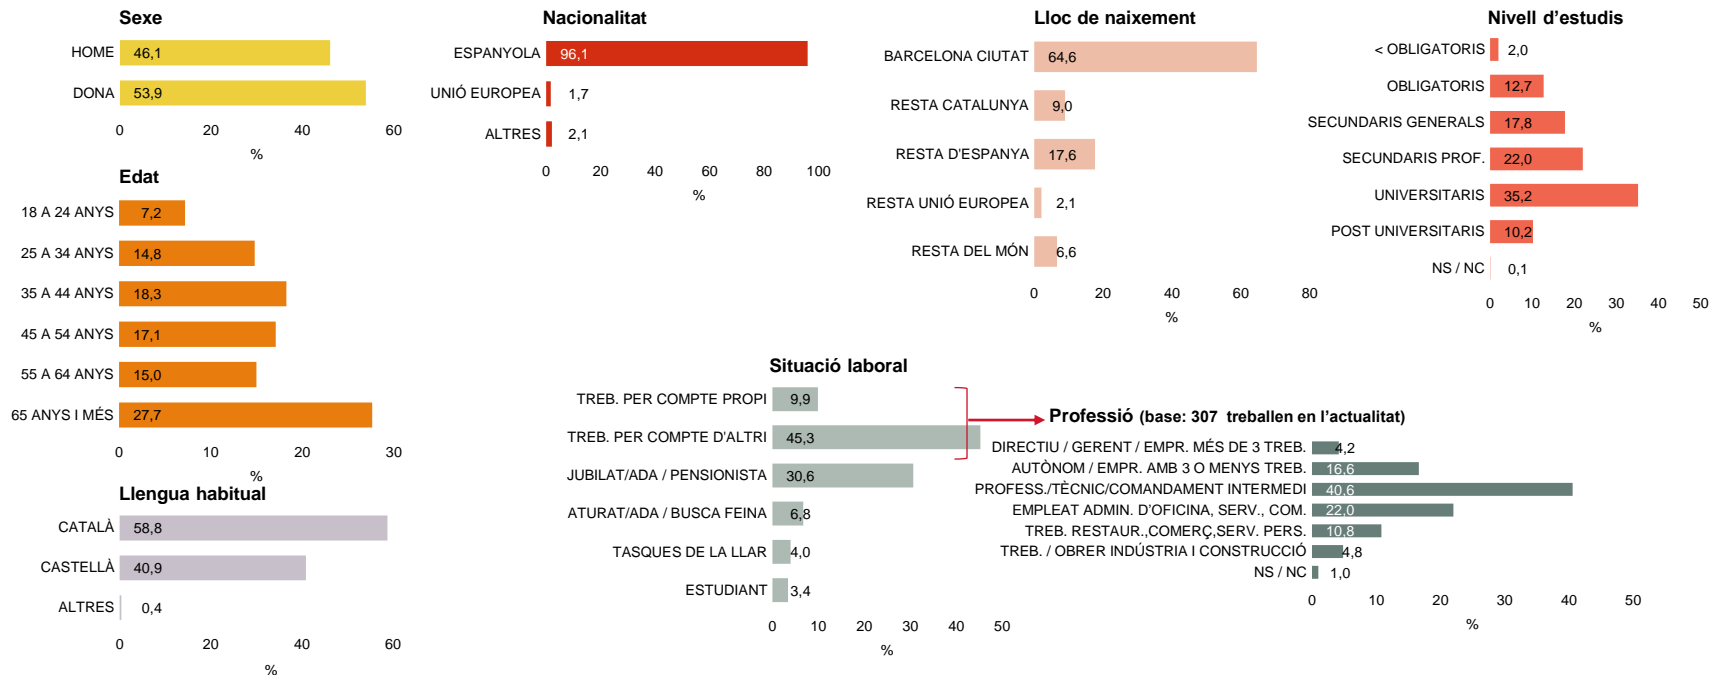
Sexe

HOME 46,1
DONA 53,9

0 20 40 60
%

Edat

18 A 24 ANYS 7,2
25 A 34 ANYS 14,8
35 A 44 ANYS 18,3
45 A 54 ANYS 17,1
55 A 64 ANYS 15,0
65 ANYS I MÉS 27,7

0 10 20 30
%

Llengua habitual

CATALÀ 58,8
CASTELLÀ 40,9
ALTRES 0,4

0 20 40 60
%

Nacionalitat

ESPANYOLA 96,1
UNIÓ EUROPEA 1,7
ALTRES 2,1

0 20 40 60 80 100
%

Lloc de naixement

BARCELONA CIUTAT 64,6
RESTA CATALUNYA 9,0
RESTA D'ESPANYA 17,6
RESTA UNIÓ EUROPEA 2,1
RESTA DEL MÓN 6,6

0 20 40 60 80
%

Nivell d'estudis

< OBLIGATORIS 2,0
OBLIGATORIS 12,7
SECUNDARIS GENERALS 17,8
SECUNDARIS PROF. 22,0
UNIVERSITARIS 35,2
POST UNIVERSITARIS 10,2
NS / NC 0,1

0 10 20 30 40 50
%

Situació laboral

TREB. PER COMPTE PROPI 9,9
TREB. PER COMPTE D'ALTRI 45,3
JUBILAT/ADA / PENSIONISTA 30,6
ATURAT/ADA / BUSCA FEINA 6,8
TASQUES DE LA LLAR 4,0
ESTUDIANT 3,4

0 10 20 30 40 50
%

Professió (base: 307 treballen en l'actualitat)

DIRECTIU / GERENT / EMPR. MÉS DE 3 TREB. 4,2
AUTÒNOM / EMPR. AMB 3 O MENYS TREB. 16,6
PROFESS./TÈCNIC/COMANDAMENT INTERMEDI 40,6
EMPLEAT ADMIN. D'OFICINA, SERV., COM. 22,0
TREB. RESTAUR.,COMERÇ,SERV. PERS. 10,8
TREB. / OBRER INDÚSTRIA I CONSTRUCCIÓ 4,8
NS / NC 1,0

0 10 20 30 40 50
%